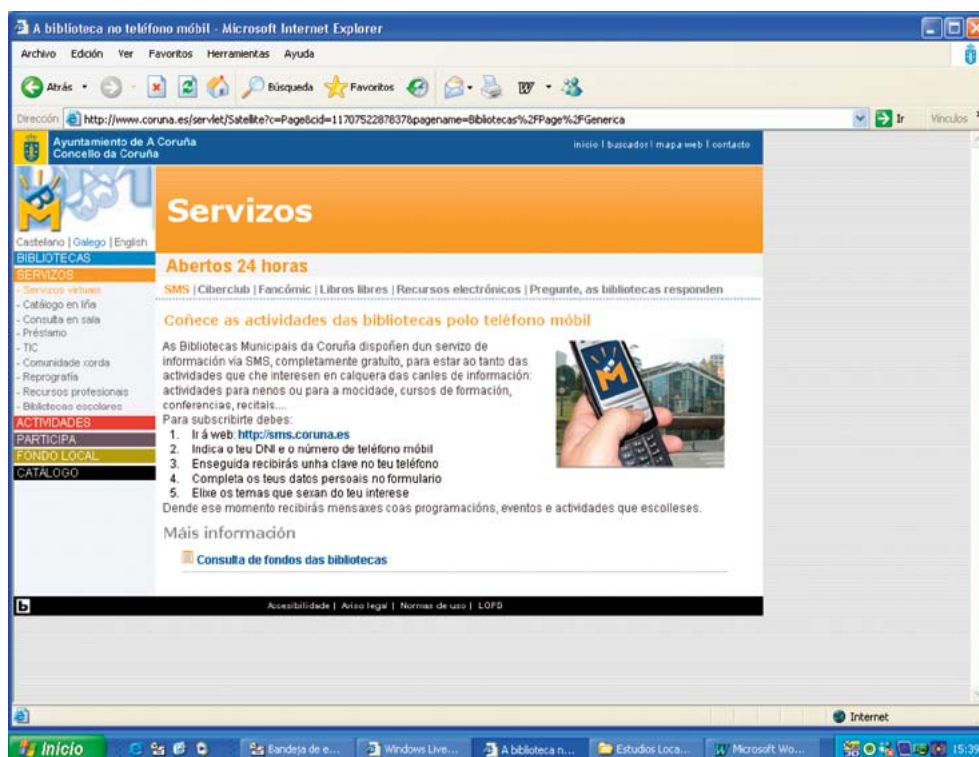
A biblioteca no teléfono móbil - Microsoft Internet Explorer

Archivo Edición Ver Favoritos Herramientas Ayuda

Atrás Búsqueda Favoritos

Dirección http://www.coruna.es/servlet/Satellite?c=Page&cid=1170752287837&pagename=Bibliotecas%2FPage%2FGenerica Ir Vínculos

Ayuntamiento de A Coruña
Concello da Coruña

inicio | buscador | mapa web | contacto

Servizos

Castellano | Galego | English
BIBLIOTECAS
SERVIZOS
- Servizos virtuais
- Catálogo en liña
- Consulta en sala
- Préstamo
- TIC
- Comunidade xorda
- Reprografía
- Recursos profesionais
- Bibliotecas escolares
ACTIVIDADES
PARTICIPA
FONDO LOCAL
CATÁLOGO

Abertos 24 horas

SMS | Ciberclub | Fancómic | Libros libres | Recursos electrónicos | Pregunte, as bibliotecas responden

Coñece as actividades das bibliotecas polo teléfono móbil

As Bibliotecas Municipais da Coruña dispoñen dun servizo de información vía SMS, completamente gratuíto, para estar ao tanto das actividades que che interesen en calquera das canles de información: actividades para nenos ou para a mocidade, cursos de formación, conferencias, recitais....
Para subscribirte debes:
1. Ir á web: http://sms.coruna.es
2. Indica o teu DNI e o número de teléfono móbil
3. Enseguida recibirás unha clave no teu teléfono
4. Completa os teus datos persoais no formulario
5. Elixe os temas que sexan do teu interese
Dende ese momento recibirás mensaxes coas programacións, eventos e actividades que escolleses.

Máis información

Consulta de fondos das bibliotecas

Accesibilidade | Aviso legal | Normas de uso | LOPD

Internet

Inicio Bandeja de e... Windows Live... A biblioteca n... Estudios Loca... Microsoft Wo... 15:39